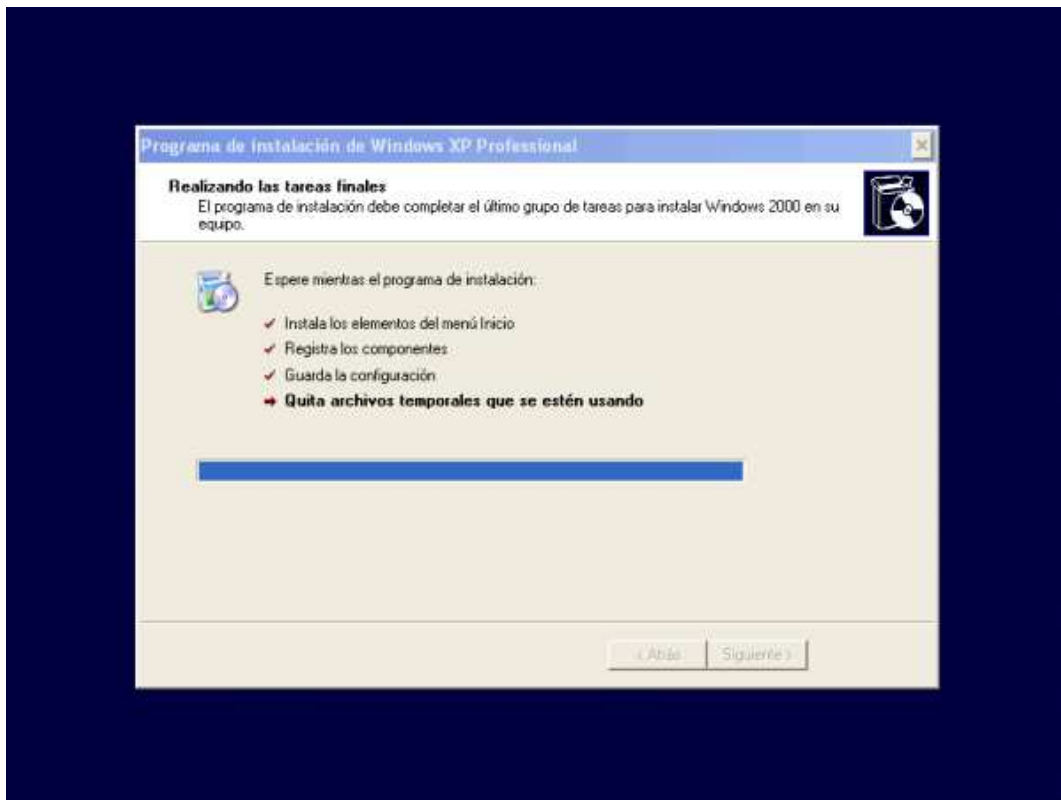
Programa de instalación de Windows XP Professional

Realizando las tareas finales
El programa de instalación debe completar el último grupo de tareas para instalar Windows 2000 en su equipo.

Espere mientras el programa de instalación:

Instala los elementos del menú Inicio
Registra los componentes
Guarda la configuración
Quita archivos temporales que se estén usando

< Atrás
Siguiente >